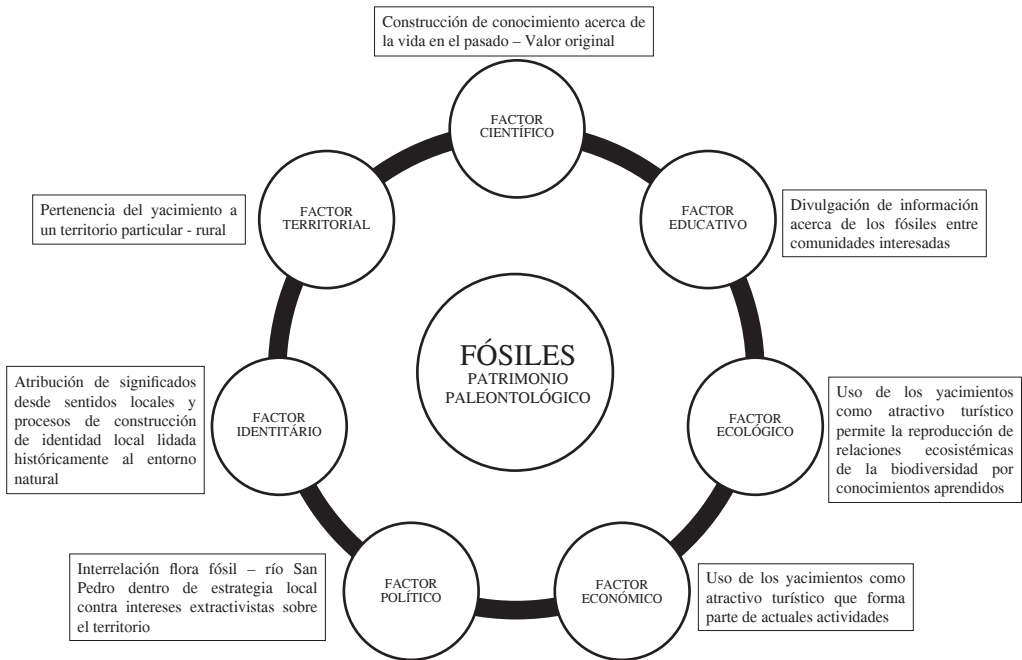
Construcción de conocimiento acerca de la vida en el pasado – Valor original

FACTOR CIENTÍFICO

Pertenencia del yacimiento a un territorio particular - rural

FACTOR TERRITORIAL

Divulgación de información acerca de los fósiles entre comunidades interesadas

FACTOR EDUCATIVO

FÓSILES
PATRIMONIO PALEONTOLÓGICO

Atribución de significados desde sentidos locales y procesos de construcción de identidad local lidada históricamente al entorno natural

FACTOR IDENTITÁRIO

FACTOR ECOLÓGICO

Uso de los yacimientos como atractivo turístico permite la reproducción de relaciones ecosistémicas de la biodiversidad por conocimientos aprendidos

Interrelación flora fósil – río San Pedro dentro de estrategia local contra intereses extractivistas sobre el territorio

FACTOR POLÍTICO

FACTOR ECONÓMICO

Uso de los yacimientos como atractivo turístico que forma parte de actuales actividades